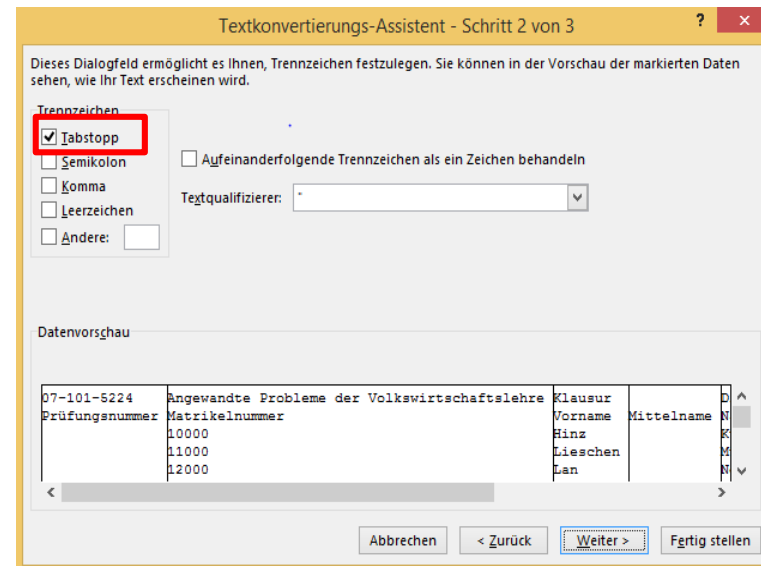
Textkonvertierungs-Assistent - Schritt 2 von 3

?

Dieses Dialogfeld ermöglicht es Ihnen, Trennzeichen festzulegen. Sie können in der Vorschau der markierten Daten sehen, wie Ihr Text erscheinen wird.

Trennzeichen

Tabstopp

Semikolon

Komma

Leerzeichen

Andere:

Aufeinanderfolgende Trennzeichen als ein Zeichen behandeln

Textqualifizierer: "

Datenvorschau

| 07-101-5224 | Angewandte Probleme der Volkswirtschaftslehre | Klausur | | D |
|---|---|---|---|---|
| Prüfungsnummer | Matrikelnummer | Vorname | Mittelname | N |
| | 10000 | Hinz | | K |
| | 11000 | Lieschen | | M |
| | 12000 | Lan | | N |

Abbrechen

< Zurück

Weiter >

Fertig stellen